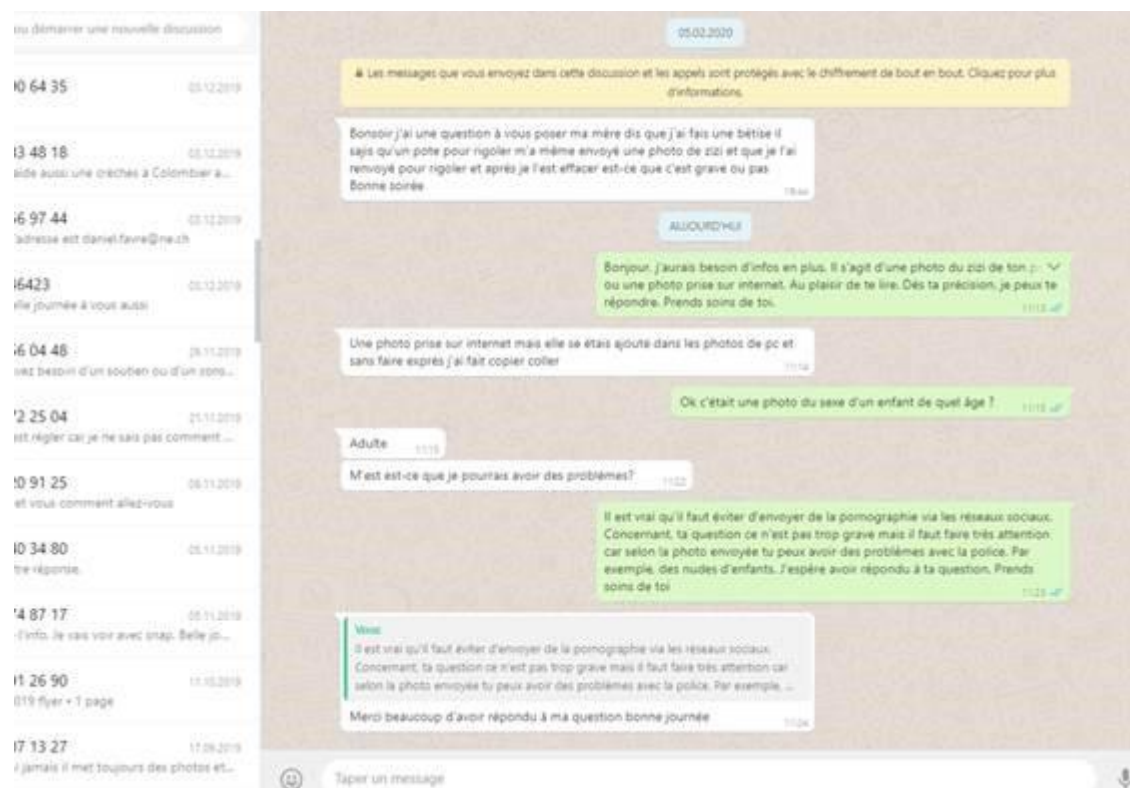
ou démarrer une nouvelle discussion

)0 64 35 05.12.2019

13 48 18 03.12.2019
aide aussi une crèches à Colombier a...

56 97 44 03.12.2019
l'adresse est daniel.favre@ne.ch

56423 03.12.2019
elle journée à vous aussi

56 04 48 29.11.2019
vez besoin d'un soutien ou d'un sono...

72 25 04 21.11.2019
est régler car je ne sais pas comment ...

20 91 25 08.11.2019
et vous comment allez-vous

30 34 80 05.11.2019
tre réponse.

74 87 17 05.11.2019
l'info. Je vais voir avec snap. Belle jo...

91 26 90 11.10.2019
019 flyer + 1 page

07 13 27 17.09.2019
jamais il met toujours des photos et...

05.02.2020

Les messages que vous envoyez dans cette discussion et les appels sont protégés avec le chiffrement de bout en bout. Cliquez pour plus d'informations.

Bonsoir j'ai une question à vous poser ma mère dis que j'ai fais une bêtise il sajis qu'un pote pour rigoler m'a même envoyé une photo de zizi et que je l'ai renvoyé pour rigoler et après je l'est effacer est-ce que c'est grave ou pas Bonne soirée 19:44

AUJOURD'HUI

Bonjour, j'aurais besoin d'infos en plus. Il s'agit d'une photo du zizi de ton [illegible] ou une photo prise sur internet. Au plaisir de te lire. Dès ta précision, je peux te répondre. Prends soins de toi. 11:13

Une photo prise sur internet mais elle se étais ajouté dans les photos de pc et sans faire exprès j'ai fait copier coller 11:14

Ok c'était une photo du sexe d'un enfant de quel âge ? 11:15

Adulte 11:15

M'est est-ce que je pourrais avoir des problèmes? 11:22

Il est vrai qu'il faut éviter d'envoyer de la pornographie via les réseaux sociaux. Concernant, ta question ce n'est pas trop grave mais il faut faire très attention car selon la photo envoyée tu peux avoir des problèmes avec la police. Par exemple, des nudes d'enfants. J'espère avoir répondu à ta question. Prends soins de toi 11:23

Vous
Il est vrai qu'il faut éviter d'envoyer de la pornographie via les réseaux sociaux. Concernant, ta question ce n'est pas trop grave mais il faut faire très attention car selon la photo envoyée tu peux avoir des problèmes avec la police. Par exemple, ...

Merci beaucoup d'avoir répondu à ma question bonne journée 11:24

Taper un message